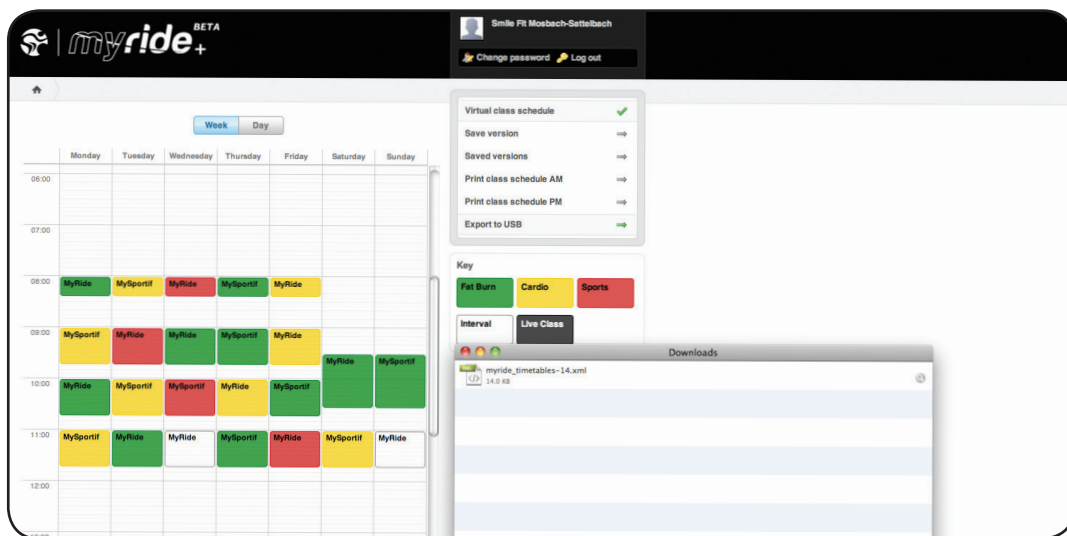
myride+ BETA

Smile Fit Mosbach-Sattelbach

Change password Log out

Week Day

| | Monday | Tuesday | Wednesday | Thursday | Friday | Saturday | Sunday |
|---|---|---|---|---|---|---|---|
| 06:00 | | | | | | | |
| 07:00 | | | | | | | |
| 08:00 | MyRide | MySportif | MyRide | MySportif | MyRide | | |
| 09:00 | MySportif | MyRide | MyRide | MySportif | MyRide | MyRide | MySportif |
| 10:00 | MyRide | MySportif | MySportif | MyRide | MySportif | | |
| 11:00 | MySportif | MyRide | MyRide | MySportif | MyRide | MySportif | MyRide |
| 12:00 | | | | | | | |

Virtual class schedule
Save version
Saved versions
Print class schedule AM
Print class schedule PM
Export to USB

Key
Fat Burn
Cardio
Sports
Interval
Live Class

Downloads
myride_timetables-14.xml
14.0 KB